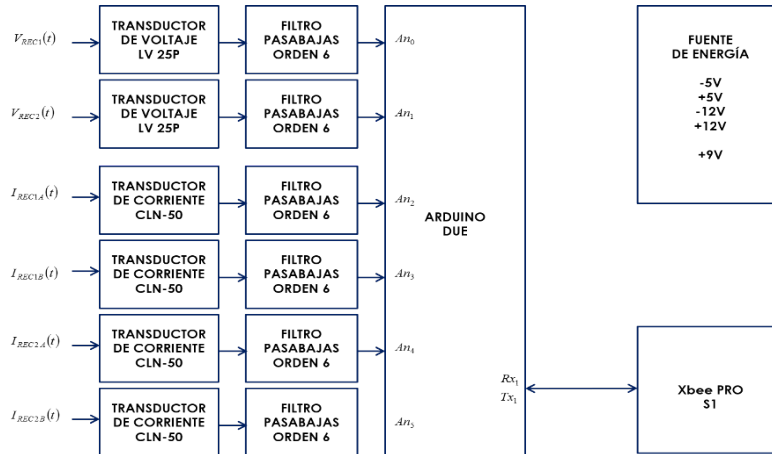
$V_{REC1}(t)$

TRANSDUCTOR DE VOLTAJE LV 25P

FILTRO PASABAJAS ORDEN 6

$An_0$

$V_{REC2}(t)$

TRANSDUCTOR DE VOLTAJE LV 25P

FILTRO PASABAJAS ORDEN 6

$An_1$

$I_{REC1A}(t)$

TRANSDUCTOR DE CORRIENTE CLN-50

FILTRO PASABAJAS ORDEN 6

$An_2$

$I_{REC1B}(t)$

TRANSDUCTOR DE CORRIENTE CLN-50

FILTRO PASABAJAS ORDEN 6

$An_3$

$I_{REC2A}(t)$

TRANSDUCTOR DE CORRIENTE CLN-50

FILTRO PASABAJAS ORDEN 6

$An_4$

$I_{REC2B}(t)$

TRANSDUCTOR DE CORRIENTE CLN-50

FILTRO PASABAJAS ORDEN 6

$An_5$

ARDUINO DUE

$Rx_1$
$Tx_1$

FUENTE DE ENERGÍA

-5V
+5V
-12V
+12V

+9V

Xbee PRO S1